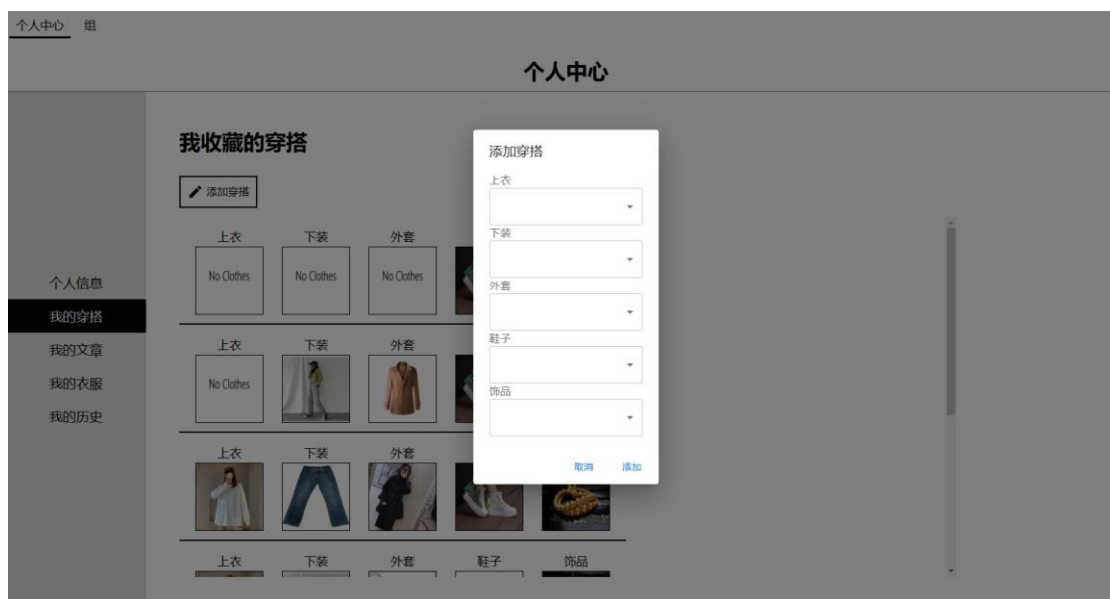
个人中心 组

个人中心

个人信息
我的穿搭
我的文章
我的衣服
我的历史

我收藏的穿搭

添加穿搭

| 上衣 | 下装 | 外套 |
|---|---|---|
| No Clothes | No Clothes | No Clothes |

| 上衣 | 下装 | 外套 |
|---|---|---|
| No Clothes | | |

| 上衣 | 下装 | 外套 |
|---|---|---|

| 上衣 | 下装 | 外套 | 鞋子 | 饰品 |
|---|---|---|---|---|

添加穿搭
上衣
下装
外套
鞋子
饰品
取消 添加